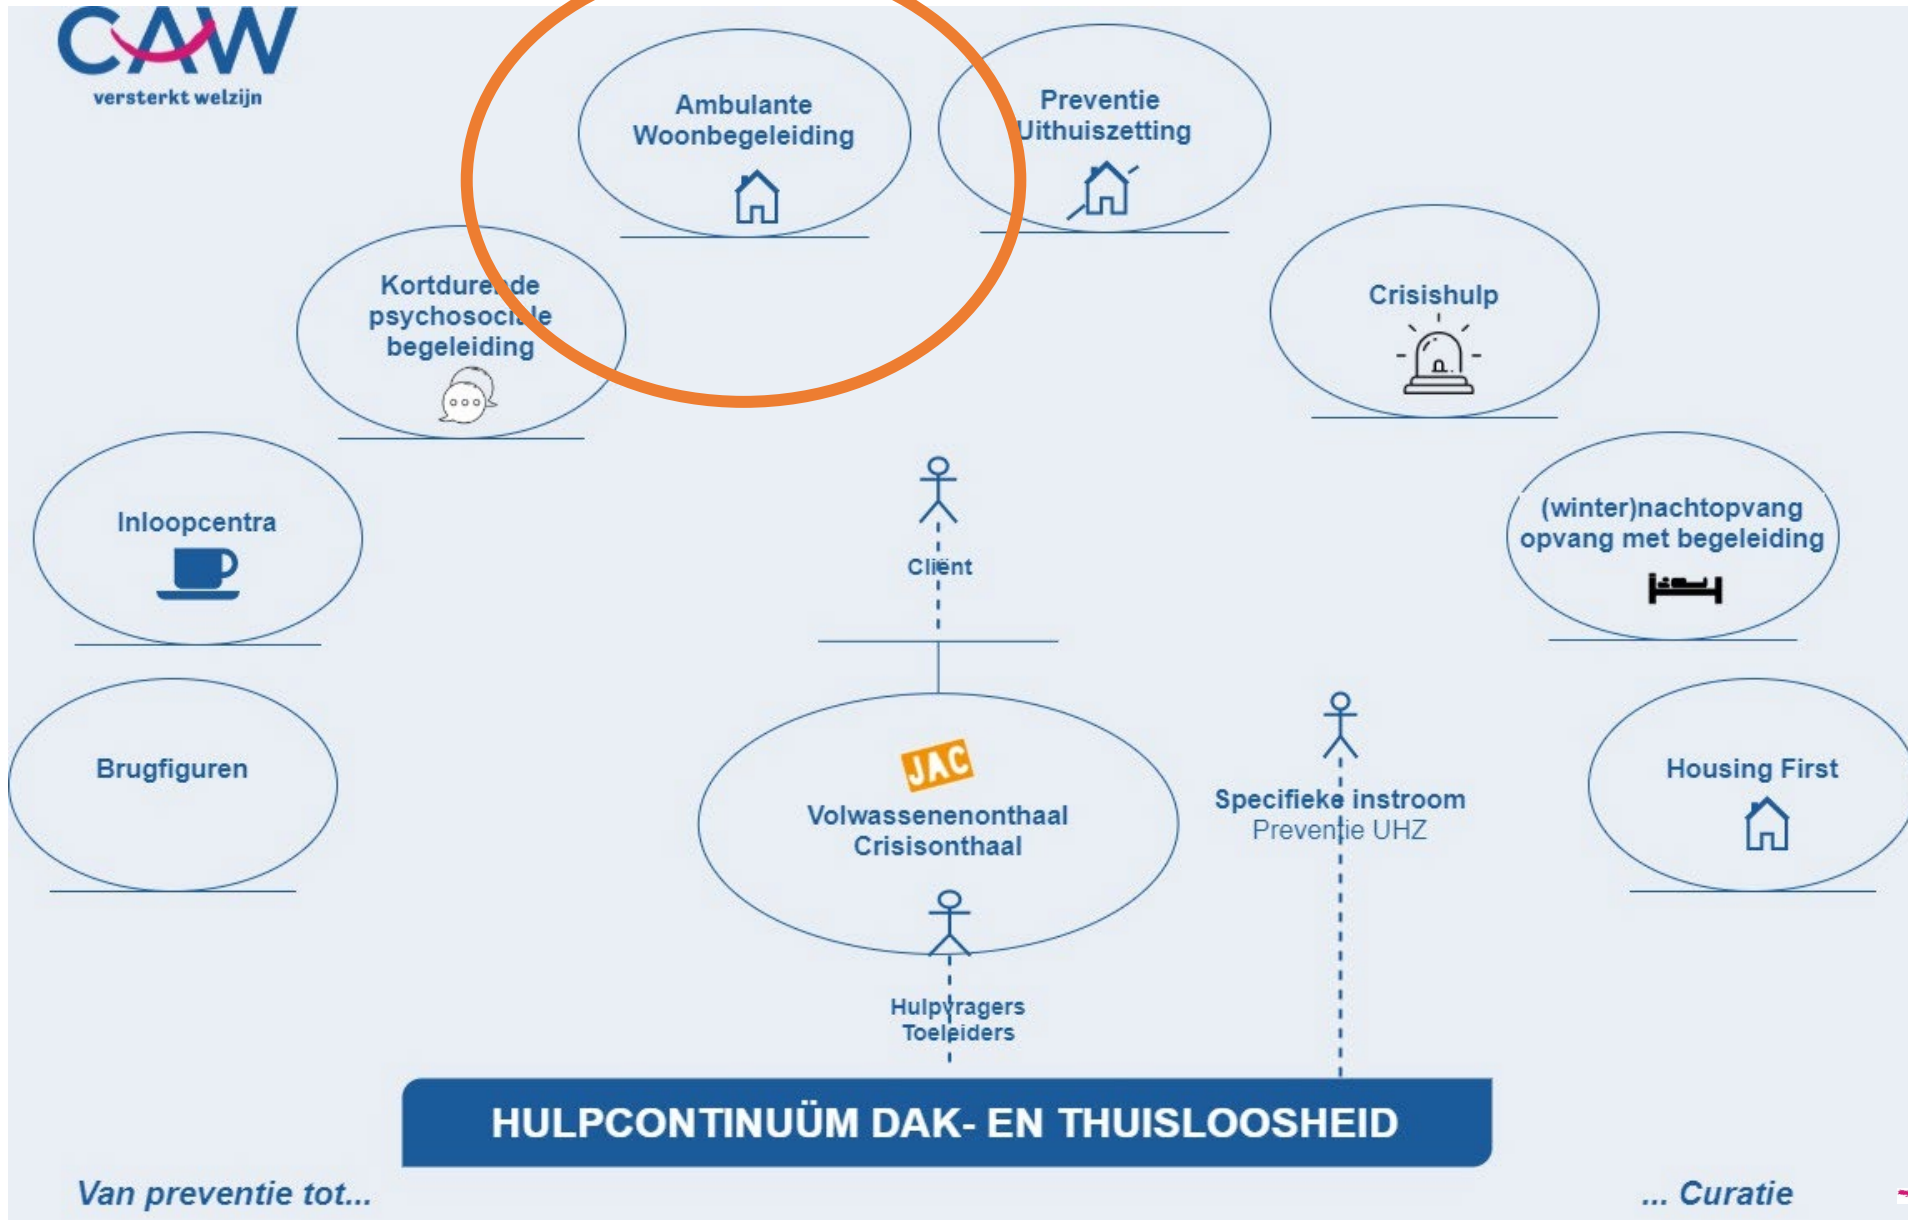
CAW
versterkt welzijn

Ambulante Woonbegeleiding

Preventie Uithuiszetting

Kortdurende psychosociale begeleiding

Crisishulp

Inloopcentra

Cliënt

(winter)nachtopvang opvang met begeleiding

Brugfiguren

JAC

Volwassenenonthaal Crisisonthaal

Specifieke instroom
Preventie UHZ

Housing First

Hulpvragers
Toeleiders

HULPCONTINUÜM DAK- EN THUISLOOSHEID

Van preventie tot...

... Curatie